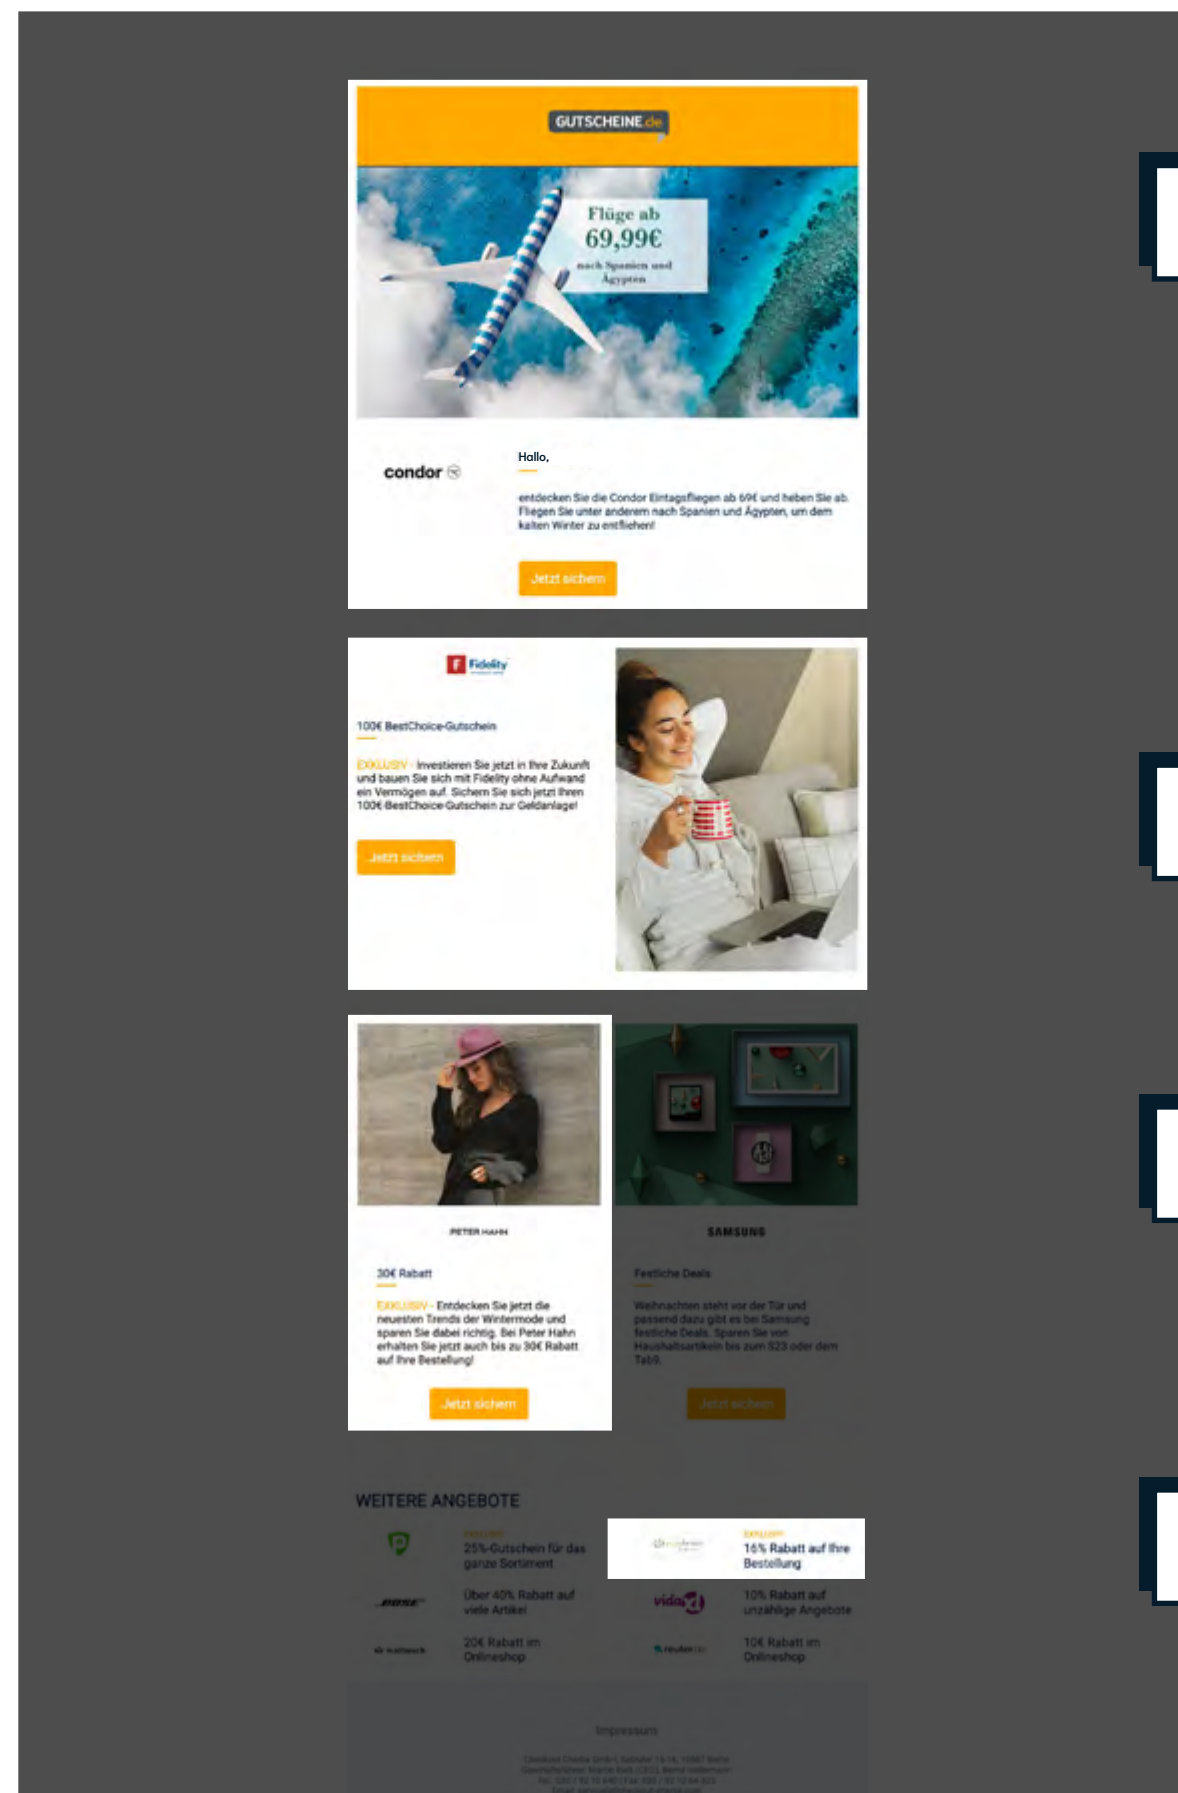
GUTSCHEINE.de

Flüge ab
69,99€
nach Spanien und Ägypten

condor

Hallo,

entdecken Sie die Condor Eintagsfliegen ab 69€ und heben Sie ab. Fliegen Sie unter anderem nach Spanien und Ägypten, um dem kalten Winter zu entfliehen!

Jetzt sichern

Fidelity

100€ BestChoice-Gutschein

EXKLUSIV - Investieren Sie jetzt in Ihre Zukunft und bauen Sie sich mit Fidelity ohne Aufwand ein Vermögen auf. Sichern Sie sich jetzt Ihren 100€ BestChoice-Gutschein zur Geldanlage!

Jetzt sichern

PETER HAHN

30€ Rabatt

EXKLUSIV - Entdecken Sie jetzt die neuesten Trends der Wintermode und sparen Sie dabei richtig. Bei Peter Hahn erhalten Sie jetzt auch bis zu 30€ Rabatt auf Ihre Bestellung!

Jetzt sichern

SAMSUNG

Festliche Deals

Weihnachten steht vor der Tür und passend dazu gibt es bei Samsung festliche Deals. Sparen Sie von Haushaltsartikeln bis zum S23 oder dem Tab9.

Jetzt sichern

WEITERE ANGEBOTE

EXKLUSIV
25%-Gutschein für das ganze Sortiment

EXKLUSIV
16% Rabatt auf Ihre Bestellung

BOSE
Über 40% Rabatt auf viele Artikel

vidaXL
10% Rabatt auf unzählige Angebote

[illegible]
20€ Rabatt im Onlineshop

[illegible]
10€ Rabatt im Onlineshop

Impressum

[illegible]